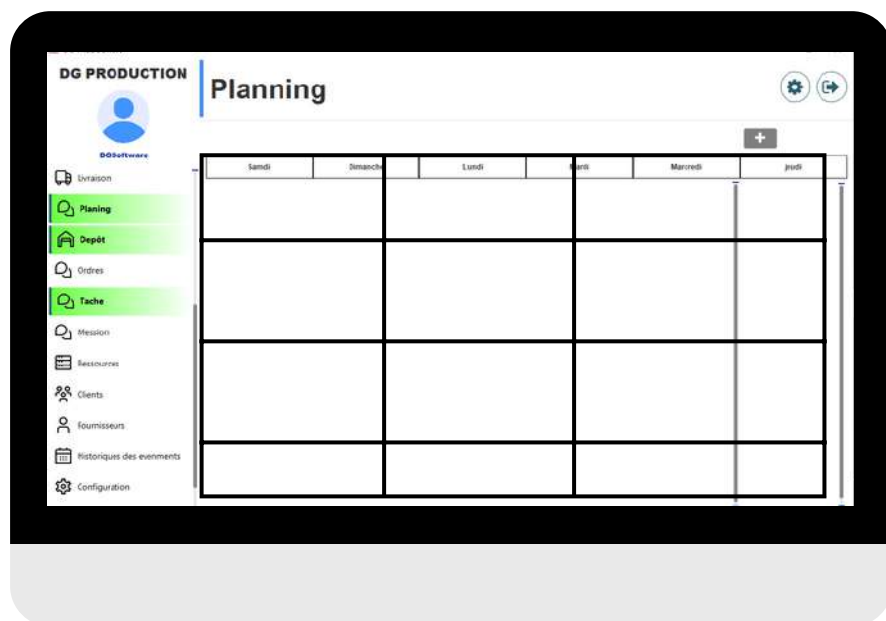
DG PRODUCTION

DGSoftware

Livraison

Planing

Depôt

Ordres

Tache

Mession

Ressources

Clients

fournisseurs

Historiques des evenments

Configuration

Planning

+

| Samdi | Dimanche | Lundi | Mardi | Marcredi | Jeudi |
|---|---|---|---|---|---|